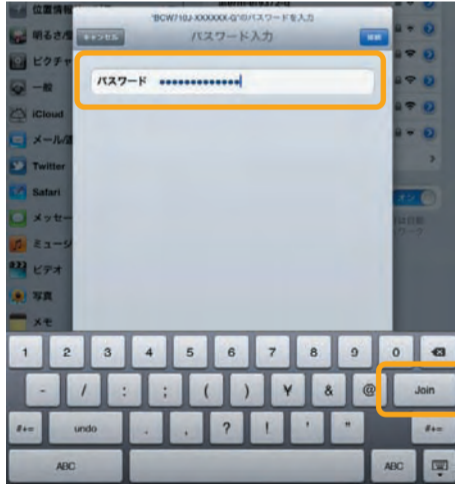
位置情報
明るさ/
ピクチャ
一般
iCloud
メール/
Twitter
Safari
メッセー
ミュージ
ビデオ
写真
メモ

"BCW710J-XXXXXX-G"のパスワードを入力
キャンセル
パスワード入力
接続
パスワード ••••••••••••••

オン

1 2 3 4 5 6 7 8 9 0
- / : ; ( ) ¥ & @ Join
#+= undo . , ? ! ' " #+=
ABC ABC